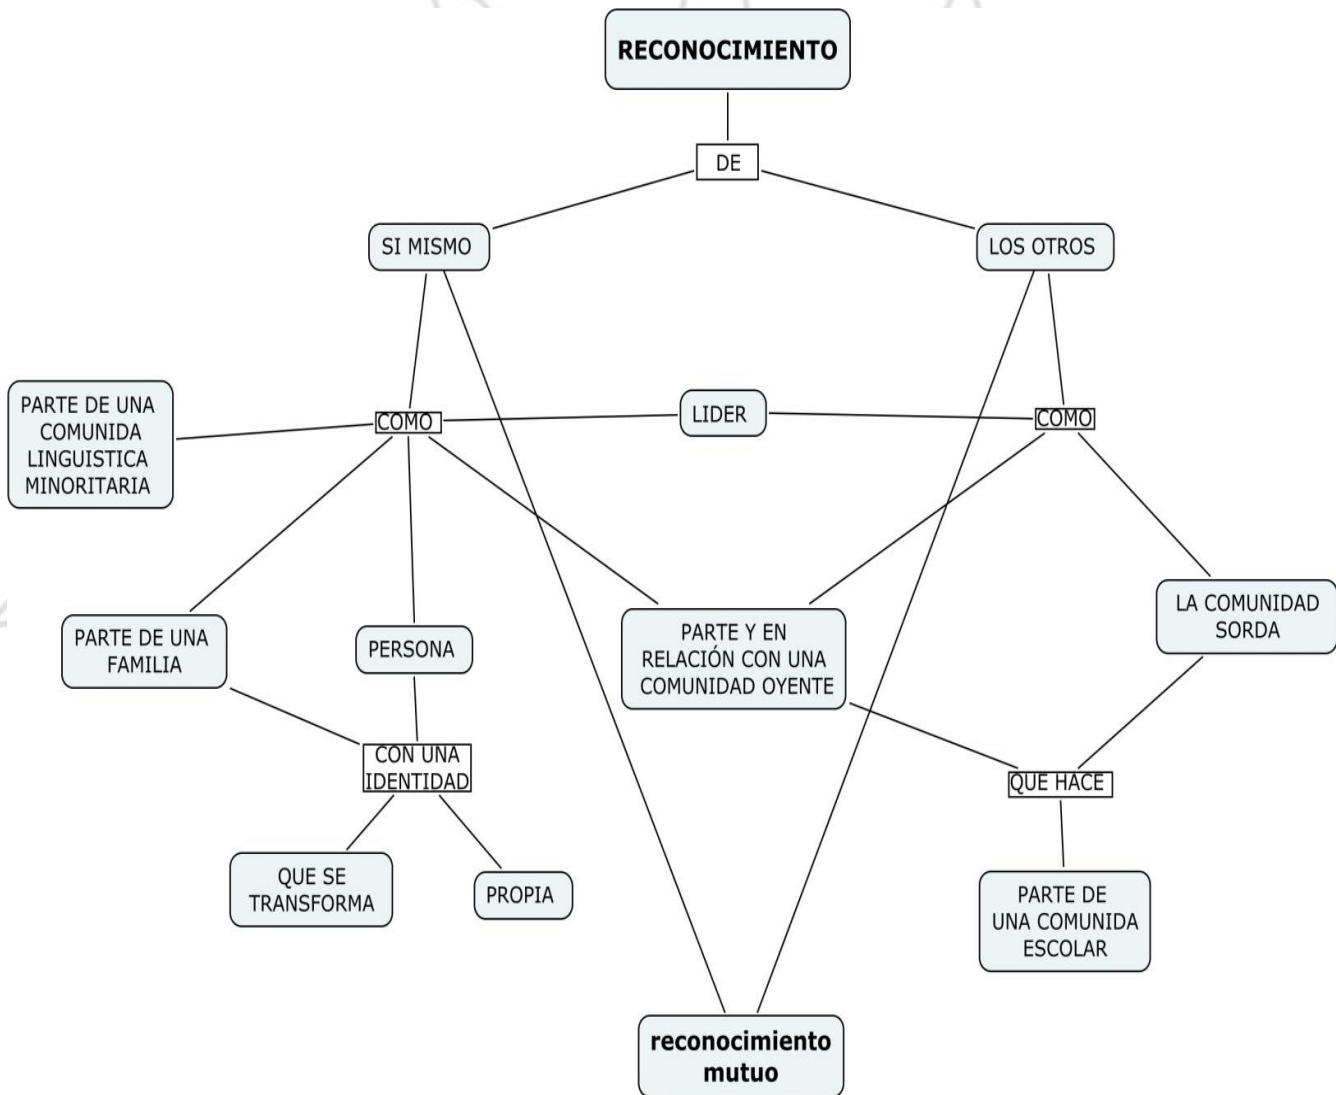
RECONOCIMIENTO

DE

SI MISMO

LOS OTROS

PARTE DE UNA COMUNIDA LINGUISTICA MINORITARIA

COMO

LIDER

COMO

PARTE DE UNA FAMILIA

PERSONA

PARTE Y EN RELACIÓN CON UNA COMUNIDAD OYENTE

LA COMUNIDAD SORDA

CON UNA IDENTIDAD

QUE HACE

QUE SE TRANSFORMA

PROPIA

PARTE DE UNA COMUNIDA ESCOLAR

reconocimiento mutuo